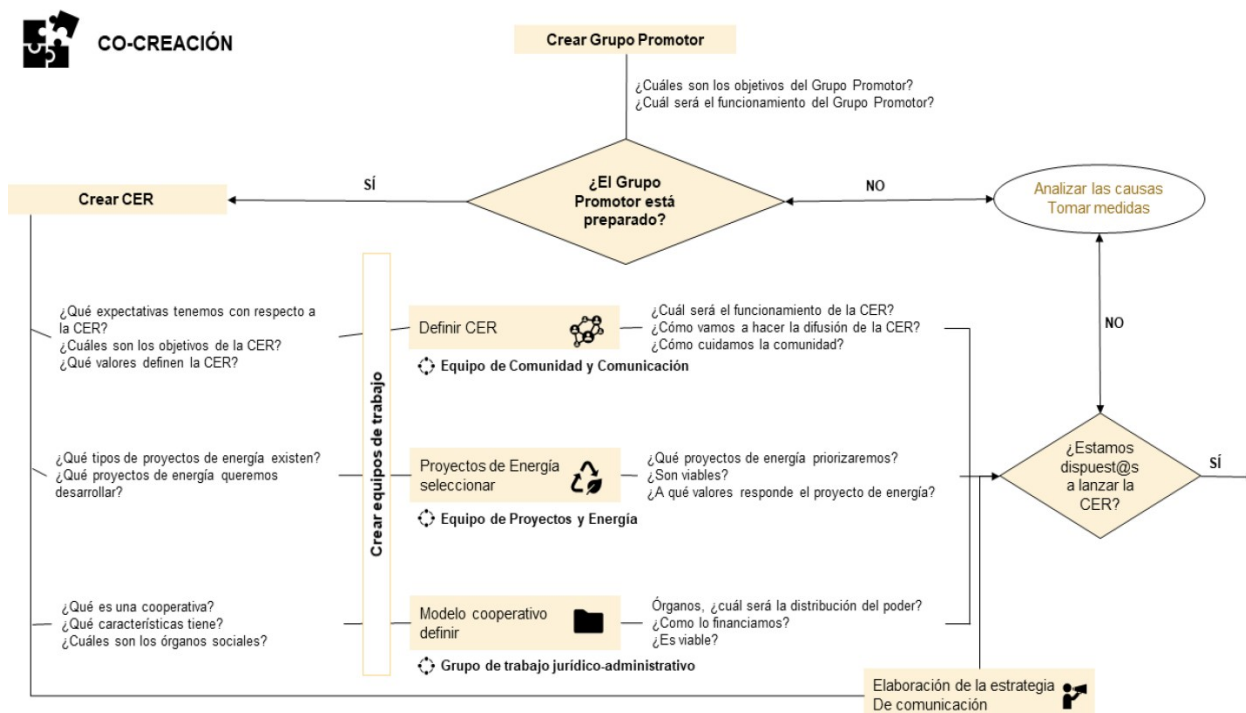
CO-CREACIÓN

Crear Grupo Promotor

¿Cuáles son los objetivos del Grupo Promotor?
¿Cuál será el funcionamiento del Grupo Promotor?

Crear CER

SÍ

¿El Grupo Promotor está preparado?

NO

Analizar las causas
Tomar medidas

Crear equipos de trabajo

¿Qué expectativas tenemos con respecto a la CER?
¿Cuáles son los objetivos de la CER?
¿Qué valores definen la CER?

Definir CER

¿Cuál será el funcionamiento de la CER?
¿Cómo vamos a hacer la difusión de la CER?
¿Cómo cuidamos la comunidad?

Equipo de Comunidad y Comunicación

NO

¿Qué tipos de proyectos de energía existen?
¿Qué proyectos de energía queremos desarrollar?

Proyectos de Energía seleccionar

¿Qué proyectos de energía priorizaremos?
¿Son viables?
¿A qué valores responde el proyecto de energía?

Equipo de Proyectos y Energía

¿Estamos dispuest@s a lanzar la CER?

SÍ

¿Qué es una cooperativa?
¿Qué características tiene?
¿Cuáles son los órganos sociales?

Modelo cooperativo definir

Órganos, ¿cuál será la distribución del poder?
¿Como lo financiamos?
¿Es viable?

Grupo de trabajo jurídico-administrativo

Elaboración de la estrategia
De comunicación